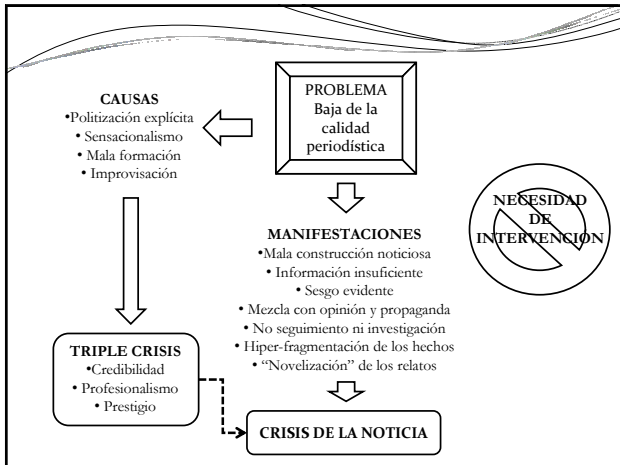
PROBLEMA
Baja de la calidad periodística

CAUSAS
•Politización explícita
• Sensacionalismo
• Mala formación
• Improvisación

NECESIDAD DE INTERVENCION

MANIFESTACIONES
•Mala construcción noticiosa
• Información insuficiente
• Sesgo evidente
• Mezcla con opinión y propaganda
• No seguimiento ni investigación
• Hiper-fragmentación de los hechos
• "Novelización" de los relatos

TRIPLE CRISIS
•Credibilidad
•Profesionalismo
• Prestigio

CRISIS DE LA NOTICIA